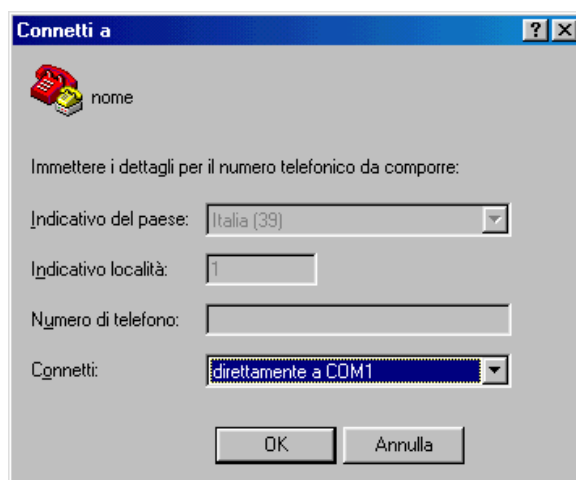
Connetti a

?

nome

Immettere i dettagli per il numero telefonico da comporre:

Indicativo del paese: Italia (39)

Indicativo località: 1

Numero di telefono:

Connetti: direttamente a COM1

OK Annulla